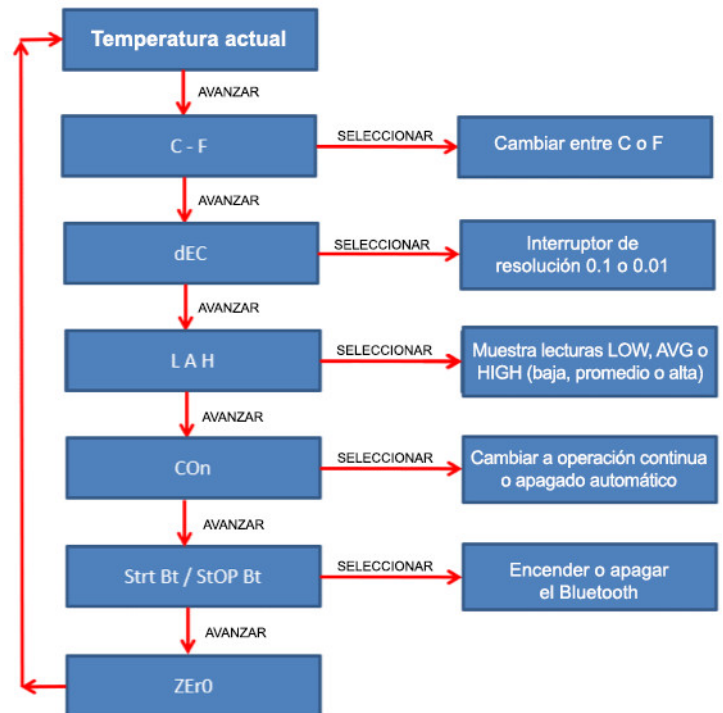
Temperatura actual

AVANZAR

C - F

SELECCIONAR

Cambiar entre C o F

AVANZAR

dEC

SELECCIONAR

Interruptor de resolución 0.1 o 0.01

AVANZAR

L A H

SELECCIONAR

Muestra lecturas LOW, AVG o HIGH (baja, promedio o alta)

AVANZAR

COn

SELECCIONAR

Cambiar a operación continua o apagado automático

AVANZAR

Strt Bt / StOP Bt

SELECCIONAR

Encender o apagar el Bluetooth

AVANZAR

ZEr0